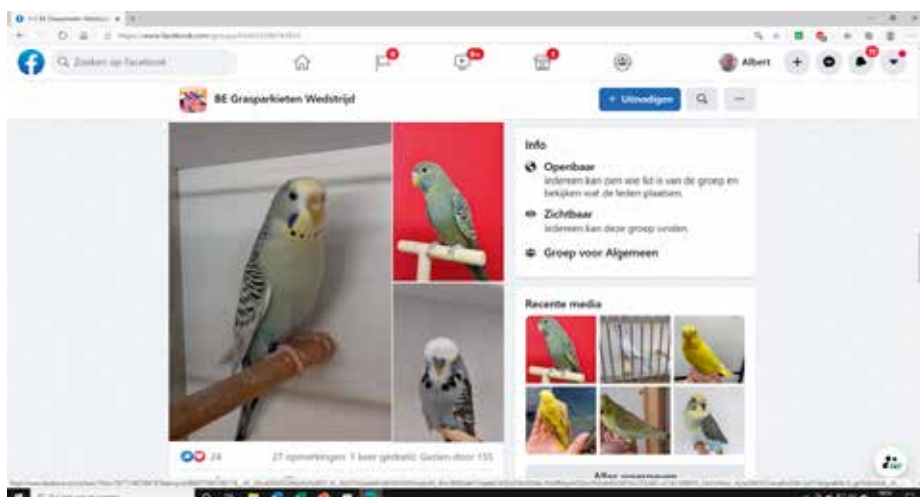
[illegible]

Q Zoeken op Facebook

Albert

BE Grasparkieten Wedstrijd

+ Uitnodigen

Info

Openbaar
Iedereen kan zien wie lid is van de groep en bekijken wat de leden plaatsen.

Zichtbaar
Iedereen kan deze groep vinden.

Groep voor Algemeen

Recente media

24

27 opmerkingen 1 keer gedeeld Gezien door 155

Alles weergeven